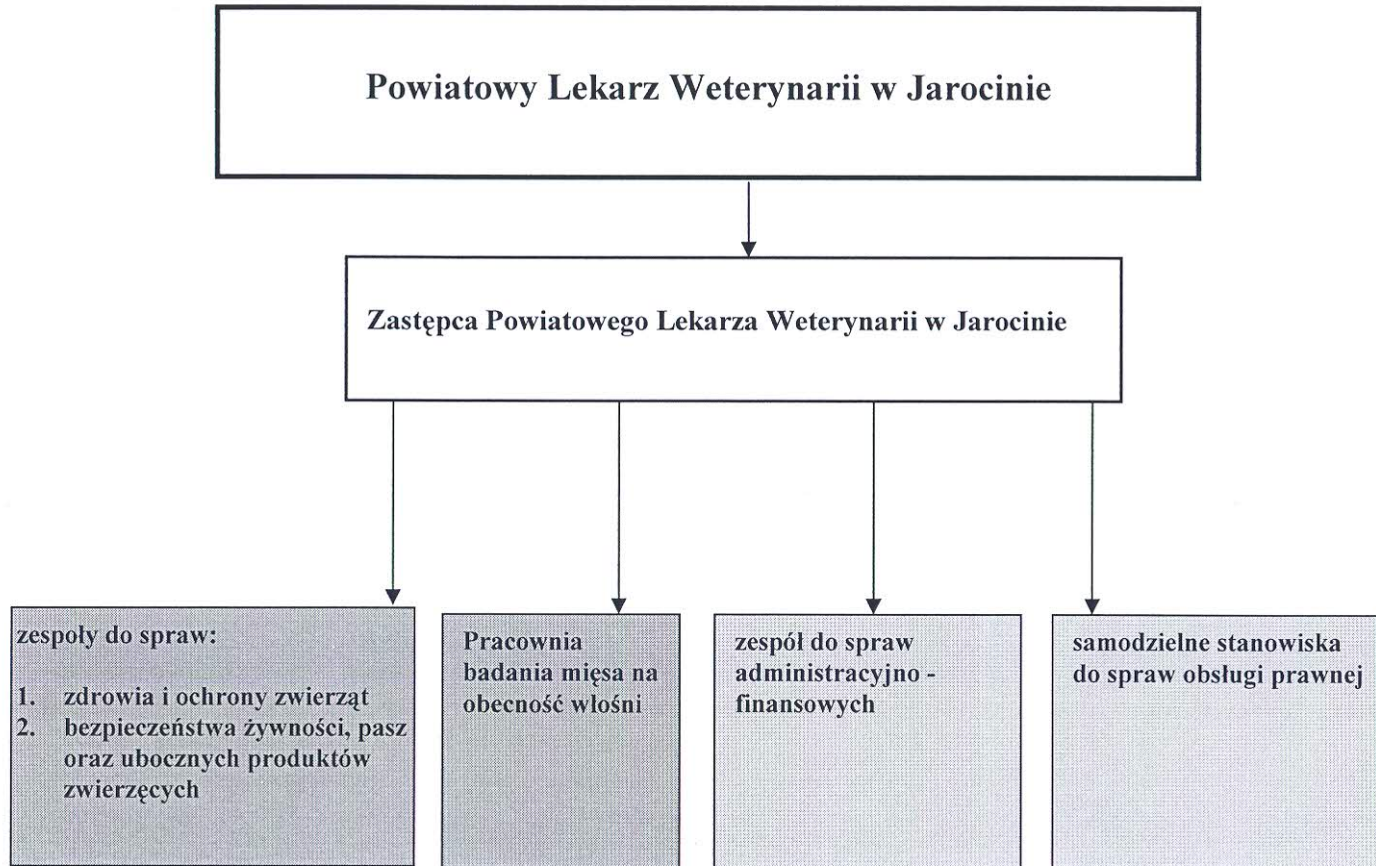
Powiatowy Lekarz Weterynarii w Jarocinie

Zastępca Powiatowego Lekarza Weterynarii w Jarocinie

zespoły do spraw:

1. zdrowia i ochrony zwierząt
2. bezpieczeństwa żywności, pasz oraz ubocznych produktów zwierzęcych

Pracownia badania mięsa na obecność włośni

zespół do spraw administracyjno - finansowych

samodzielne stanowiska do spraw obsługi prawnej